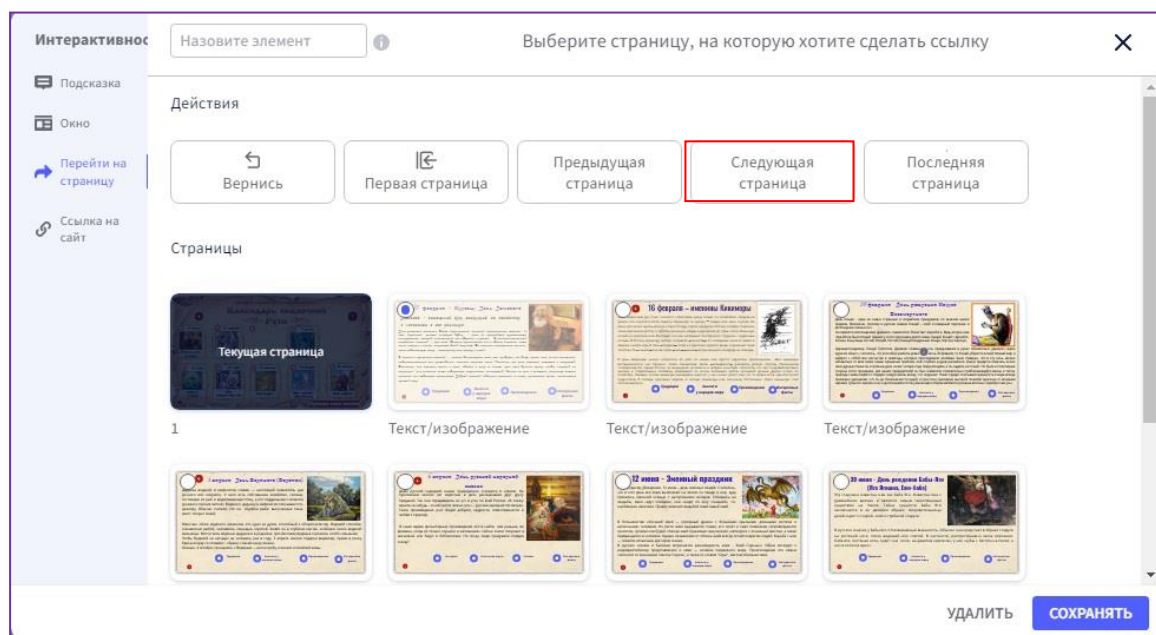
Интерактивнос

Назовите элемент

Выберите страницу, на которую хотите сделать ссылку

×

Подсказка

Окно

Перейти на страницу

Ссылка на сайт

Действия

Вернись

Первая страница

Предыдущая страница

Следующая страница

Последняя страница

Страницы

Текущая страница

1

Текст/изображение

Текст/изображение

Текст/изображение

УДАЛИТЬ

СОХРАНЯТЬ